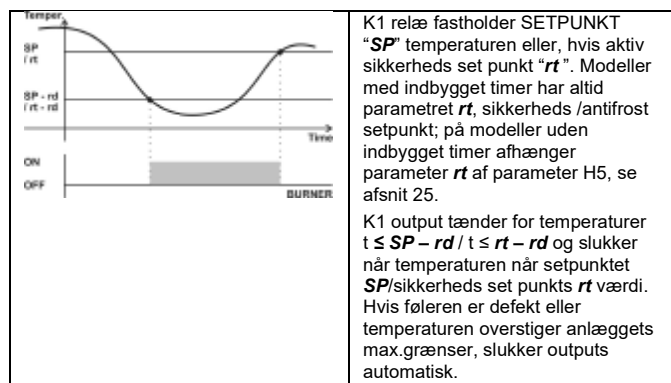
| Temper. SP / rt SP - rd / rt - rd Time ON OFF BURNER | K1 relæ fastholder SETPUNKT "***SP***" temperaturen eller, hvis aktiv sikkerheds set punkt "***rt***". Modeller med indbygget timer har altid parametret ***rt***, sikkerheds /antifrost setpunkt; på modeller uden indbygget timer afhænger parameter ***rt*** af parameter H5, se afsnit 25.<br><br>K1 output tænder for temperaturer t ≤ ***SP – rd*** / t ≤ ***rt – rd*** og slukker når temperaturen når setpunktet ***SP***/sikkerheds set punkts ***rt*** værdi. Hvis føleren er defekt eller temperaturen overstiger anlæggets max.grænser, slukker outputs automatisk. |
|---|---|